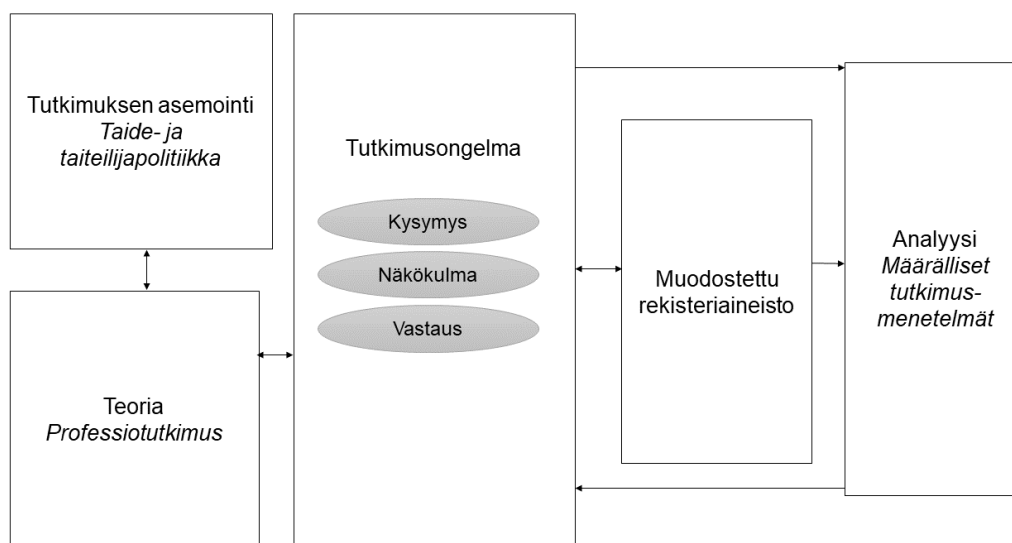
Tutkimuksen asemointi
*Taide- ja taiteilijapolitiikka*

Teoria
*Professiotutkimus*

Tutkimusongelma

Kysymys

Näkökulma

Vastaus

Muodostettu rekisteriaineisto

Analyysi
*Määrälliset tutkimus-menetelmät*